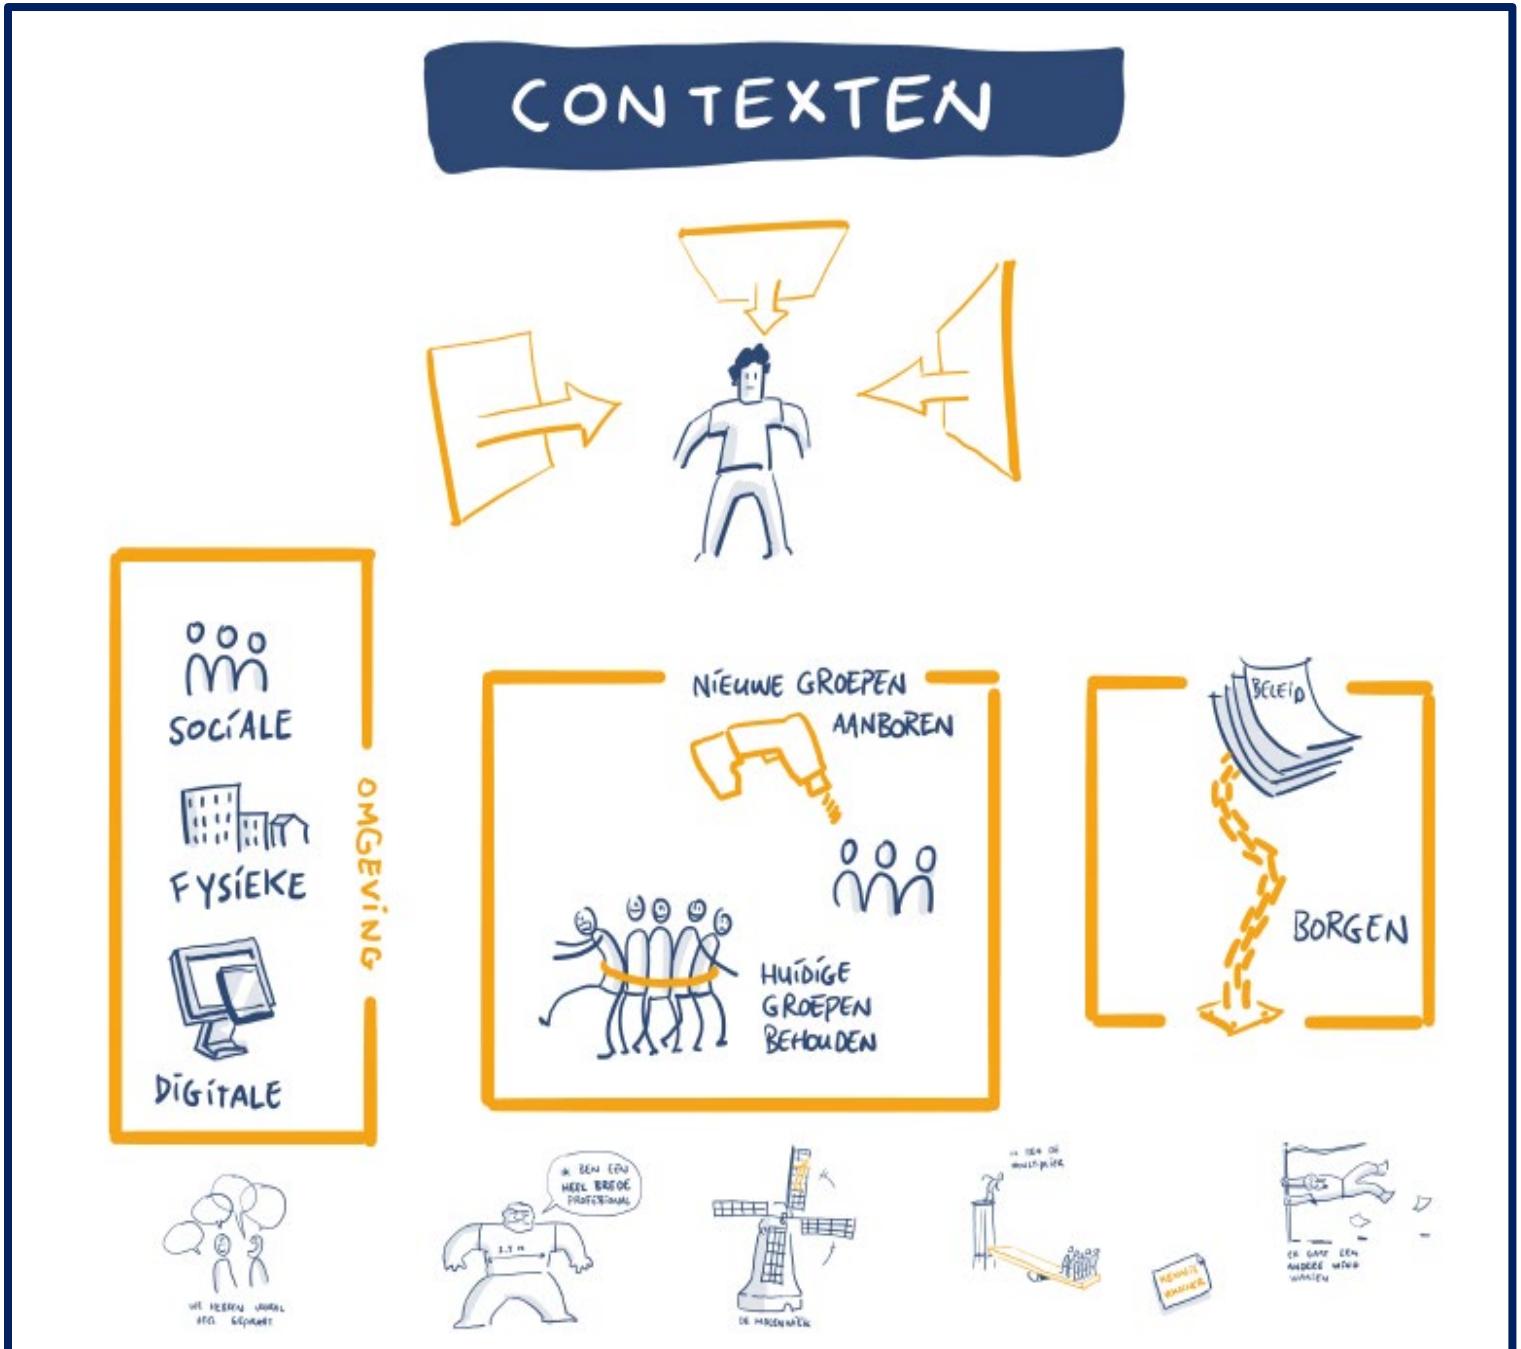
CONTEXTEN

SOCIALE

FYSIEKE

DIGITALE

OMGEVING

NIEUWE GROEPEN AANBOREN

HUIDIGE GROEPEN BEHOUDEN

BELEID

BORGEN

WE HEBBEN VOORAL HET GESPREKT

IK BEN EEN HEEL BREDE PROFESSIONAL

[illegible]

DE MOLENAAR

IK BEN DE MULTIPLIER

KENNIS WINNER

IK GAF EEN ANDERE WIND WAAIEN